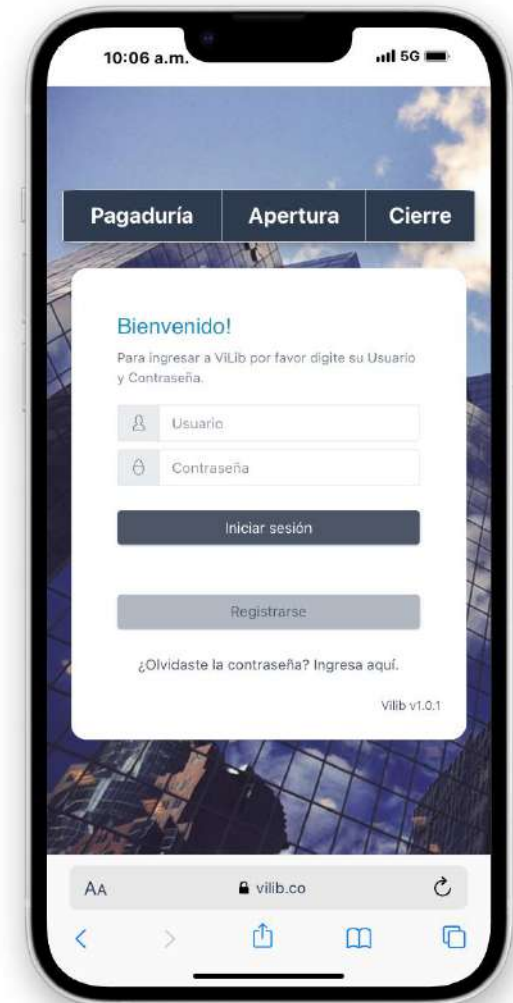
10:06 a.m.

5G

Pagaduría | Apertura | Cierre

Bienvenido!

Para ingresar a ViLib por favor digite su Usuario y Contraseña.

Usuario

Contraseña

Iniciar sesión

Registrarse

¿Olvidaste la contraseña? Ingresa aquí.

Vilib v1.0.1

AA vilib.co